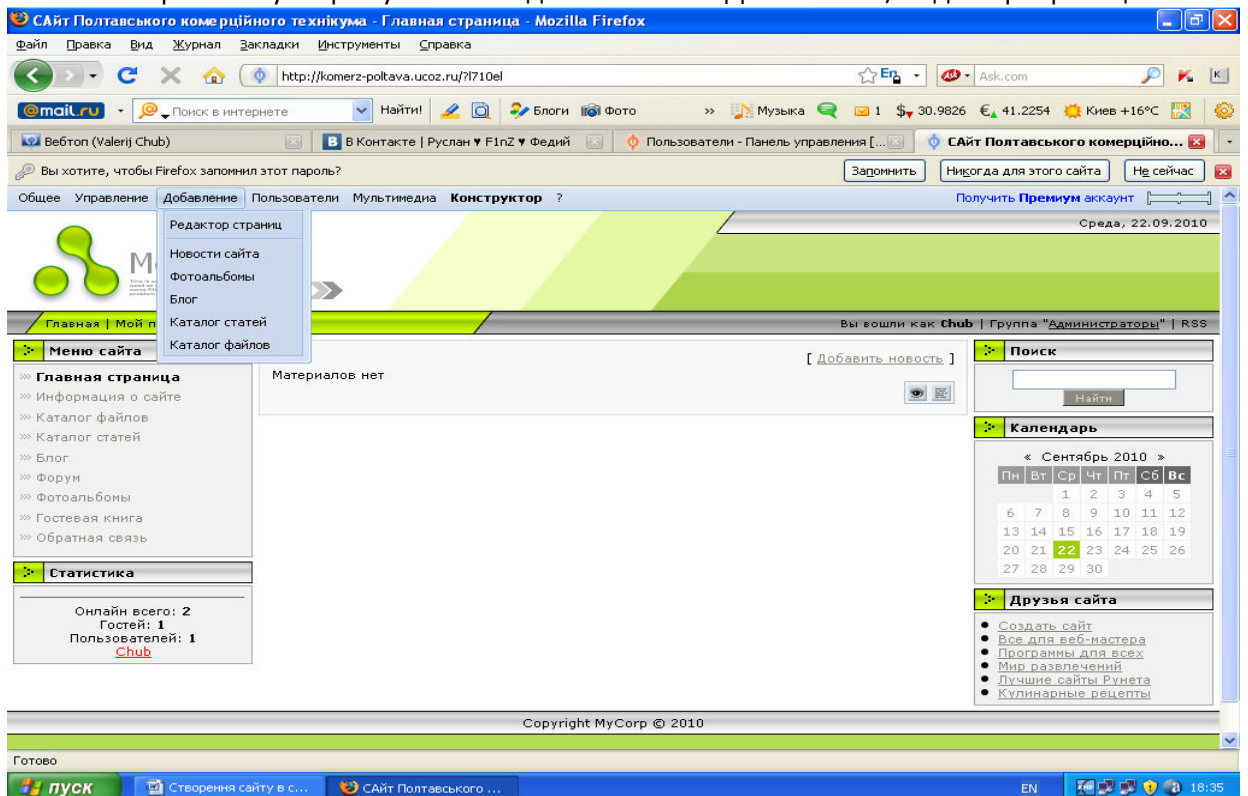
САйт Полтавського комерційного технікума - Главная страница - Mozilla Firefox

Файл Правка Вид Журнал Закладки Инструменты Справка

http://komerz-poltava.ucoz.ru/?l710el

Ask.com

@mail.ru Поиск в интернете Найти! Блоги Фото Музыка 1 $ 30.9826 € 41.2254 Киев +16°C

Вебтоп (Valerij Chub) | В Контакте | Руслан ♥ F1nZ ♥ Федий | Пользователи - Панель управления [...] | САйт Полтавського комерційно...

Вы хотите, чтобы Firefox запомнил этот пароль? Запомнить | Никогда для этого сайта | Не сейчас

Общее Управление Добавление Пользователи Мультимедиа Конструктор ?

Получить Премиум аккаунт

Редактор страниц
Новости сайта
Фотоальбомы
Блог
Каталог статей
Каталог файлов

Среда, 22.09.2010

Главная | Мой п

Вы вошли как Chub | Группа "Администраторы" | RSS

Меню сайта

Главная страница
Информация о сайте
Каталог файлов
Каталог статей
Блог
Форум
Фотоальбомы
Гостевая книга
Обратная связь

[ Добавить новость ]

Материалов нет

Поиск

Найти

Календарь

« Сентябрь 2010 »

| Пн | Вт | Ср | Чт | Пт | Сб | Вс |
|---|---|---|---|---|---|---|
| | | 1 | 2 | 3 | 4 | 5 |
| 6 | 7 | 8 | 9 | 10 | 11 | 12 |
| 13 | 14 | 15 | 16 | 17 | 18 | 19 |
| 20 | 21 | 22 | 23 | 24 | 25 | 26 |
| 27 | 28 | 29 | 30 | | | |

Статистика

Онлайн всего: 2
Гостей: 1
Пользователей: 1
Chub

Друзья сайта

• Создать сайт
• Все для веб-мастера
• Программы для всех
• Мир развлечений
• Лучшие сайты Рунета
• Кулинарные рецепты

Copyright MyCorp © 2010

Готово

пуск | Створення сайту в с... | САйт Полтавського ... | EN | 18:35